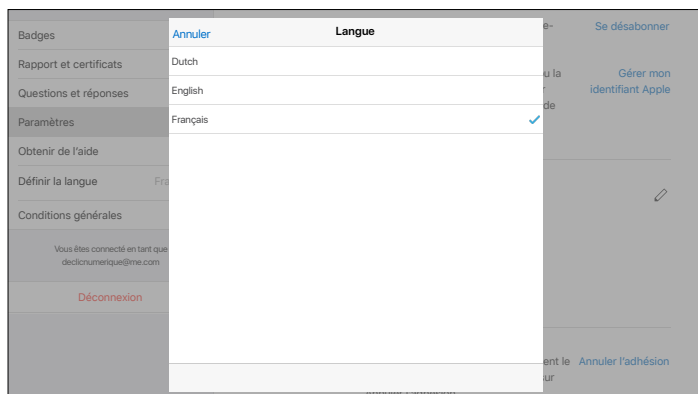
Badges
Rapport et certificats
Questions et réponses
Paramètres
Obtenir de l'aide
Définir la langue Fra
Conditions générales
Vous êtes connecté en tant que declicnumerique@me.com
Déconnexion

Annuler
Langue
Dutch
English
Français ✓

e-
Se désabonner
u la
r
de
Gérer mon identifiant Apple
ent le
ur
Annuler l'adhésion